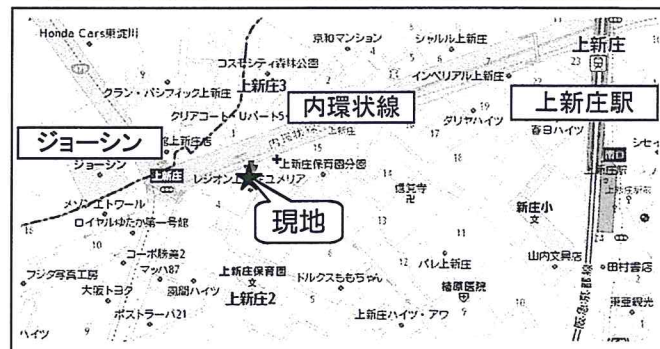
Honda Cars東淀川
京和マンション
シャルル上新庄
上新庄
コスモシティ森林公園
インペリアル上新庄
クラン・パシフィック上新庄
上新庄3
内環状線
上新庄駅
クリアコート・Uパート5
ダリヤハイツ
春日ハイツ
ジョーシン
上新庄店
上新庄
ジョーシン
上新庄保育園分園
レジオン上新庄エメリア
現地
瑞光寺
メゾン・エトワール
ロイヤルゆたか第一号館
新庄小
コーポ勝美2
マッハ87
上新庄保育園
ドルクスももちゃん
パレ上新庄
山内文具店
田村書店
フジタ写真工房
大阪トヨタ
奥國ハイツ
上新庄2
篠原医院
ポスラーパ21
上新庄ハイツ・アワ
ハイツ
阪急京都線